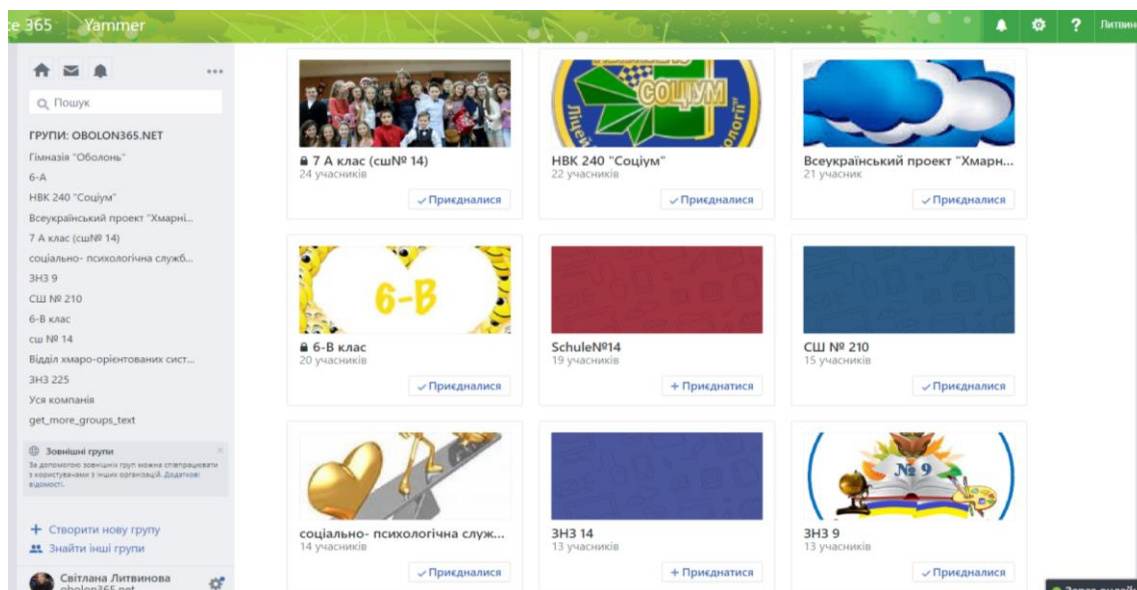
ce 365 Yammer

Литвин

Q Пошук

ГРУПИ: OBOLON365.NET

Гімназія "Оболонь"

6-А

НВК 240 "Соціум"

Всеукраїнський проект "Хмарні...

7 А клас (сш№ 14)

соціально- психологічна служб...

ЗНЗ 9

СШ № 210

6-В клас

сш № 14

Відділ хмаро-орієнтованих сист...

ЗНЗ 225

Уся компанія

get_more_groups_text

Зовнішні групи

За допомогою зовнішніх груп можна співпрацювати з користувачами з інших організацій. Додаткові відомості.

+ Створити нову групу

Знайти інші групи

Світлана Литвинова

obolon365.net

СОЦІУМ

7 А клас (сш№ 14)
24 учасників
✓Приєдналися

НВК 240 "Соціум"
22 учасників
✓Приєдналися

Всеукраїнський проект "Хмарн...
21 учасник
✓Приєдналися

6-В

6-В клас
20 учасників
✓Приєдналися

Schule№14
19 учасників
+ Приєднатися

СШ № 210
15 учасників
✓Приєдналися

№ 9

соціально- психологічна служ...
14 учасників
✓Приєдналися

ЗНЗ 14
13 учасників
+ Приєднатися

ЗНЗ 9
13 учасників
✓Приєдналися